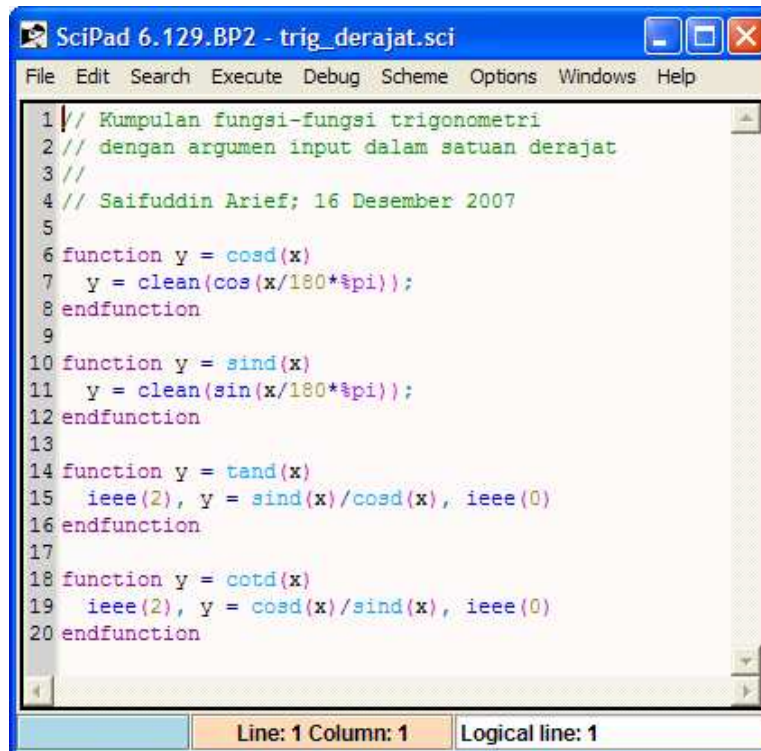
SciPad 6.129.BP2 - trig_derajat.sci

File Edit Search Execute Debug Scheme Options Windows Help

1 // Kumpulan fungsi-fungsi trigonometri
2 // dengan argumen input dalam satuan derajat
3 //
4 // Saifuddin Arief; 16 Desember 2007
5
6 function y = cosd(x)
7   y = clean(cos(x/180*%pi));
8 endfunction
9
10 function y = sind(x)
11   y = clean(sin(x/180*%pi));
12 endfunction
13
14 function y = tand(x)
15   ieee(2), y = sind(x)/cosd(x), ieee(0)
16 endfunction
17
18 function y = cotd(x)
19   ieee(2), y = cosd(x)/sind(x), ieee(0)
20 endfunction

Line: 1 Column: 1 | Logical line: 1